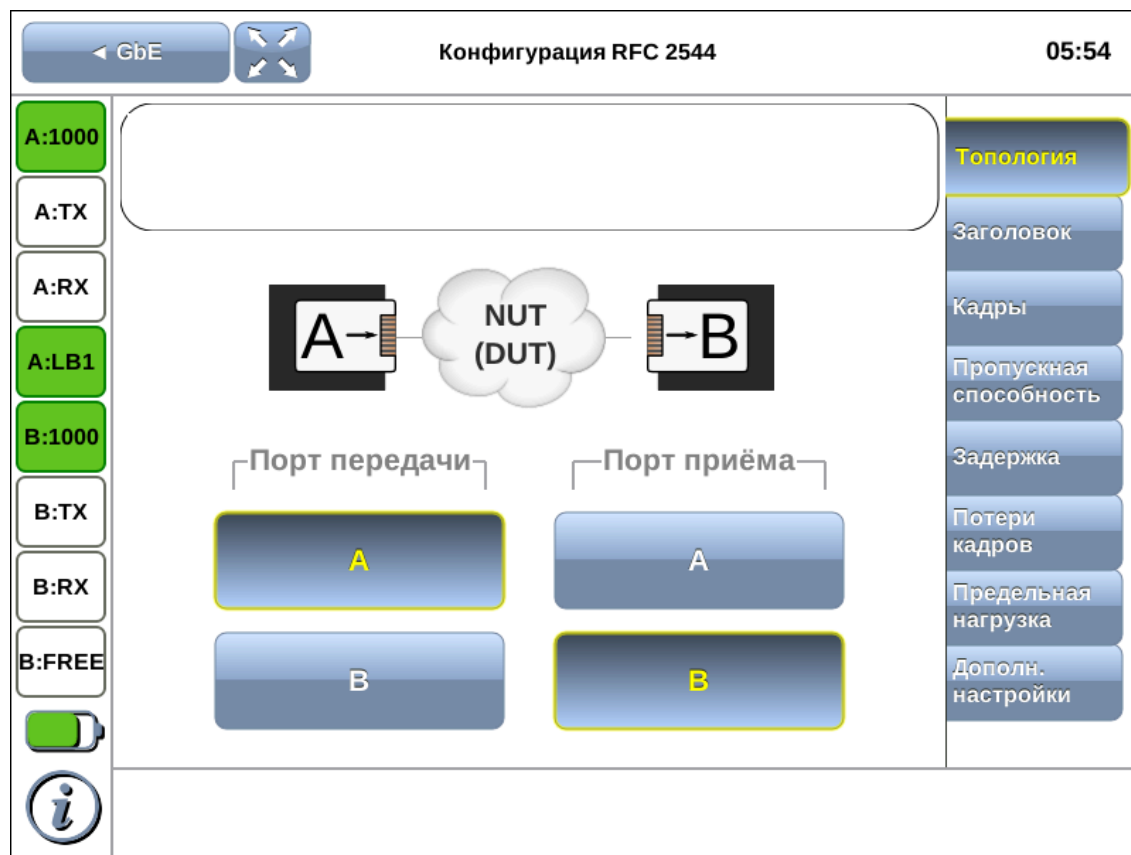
◄ GbE

Конфигурация RFC 2544

05:54

A:1000
A:TX
A:RX
A:LB1
B:1000
B:TX
B:RX
B:FREE

A
NUT
(DUT)
B

Порт передачи
Порт приёма

A
A
B
B

Топология
Заголовок
Кадры
Пропускная способность
Задержка
Потери кадров
Предельная нагрузка
Дополн. настройки

i